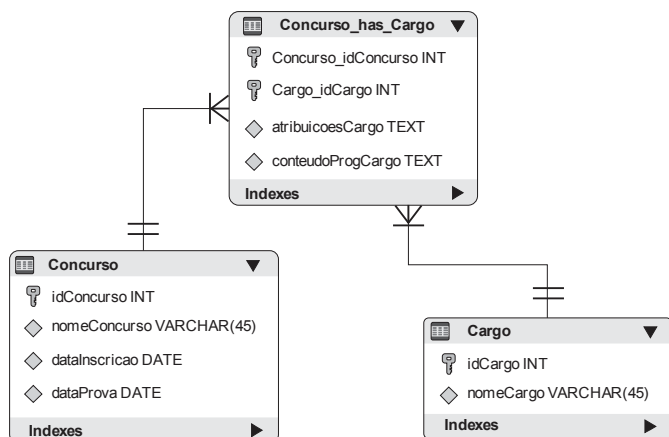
Concurso_has_Cargo
Concurso_idConcurso INT
Cargo_idCargo INT
atribuicoesCargo TEXT
conteudoProgCargo TEXT
Indexes

Concurso
idConcurso INT
nomeConcurso VARCHAR(45)
dataInscricao DATE
dataProva DATE
Indexes

Cargo
idCargo INT
nomeCargo VARCHAR(45)
Indexes